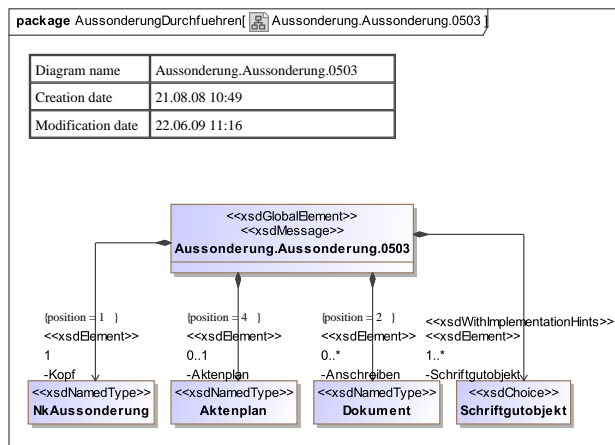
package AussonderungDurchfuehren[ Aussonderung.Aussonderung.0503 ]

| Diagram name | Aussonderung.Aussonderung.0503 |
|---|---|
| Creation date | 21.08.08 10:49 |
| Modification date | 22.06.09 11:16 |

<<xsdGlobalElement>>
<<xsdMessage>>
Aussonderung.Aussonderung.0503

{position = 1 }
<<xsdElement>>
1
-Kopf

{position = 4 }
<<xsdElement>>
0..1
-Aktenplan

{position = 2 }
<<xsdElement>>
0..*
-Anschreiben

<<xsdWithImplementationHints>>
<<xsdElement>>
1..*
-Schriftgutobjekt

<<xsdNamedType>>
NkAussonderung

<<xsdNamedType>>
Aktenplan

<<xsdNamedType>>
Dokument

<<xsdChoice>>
Schriftgutobjekt